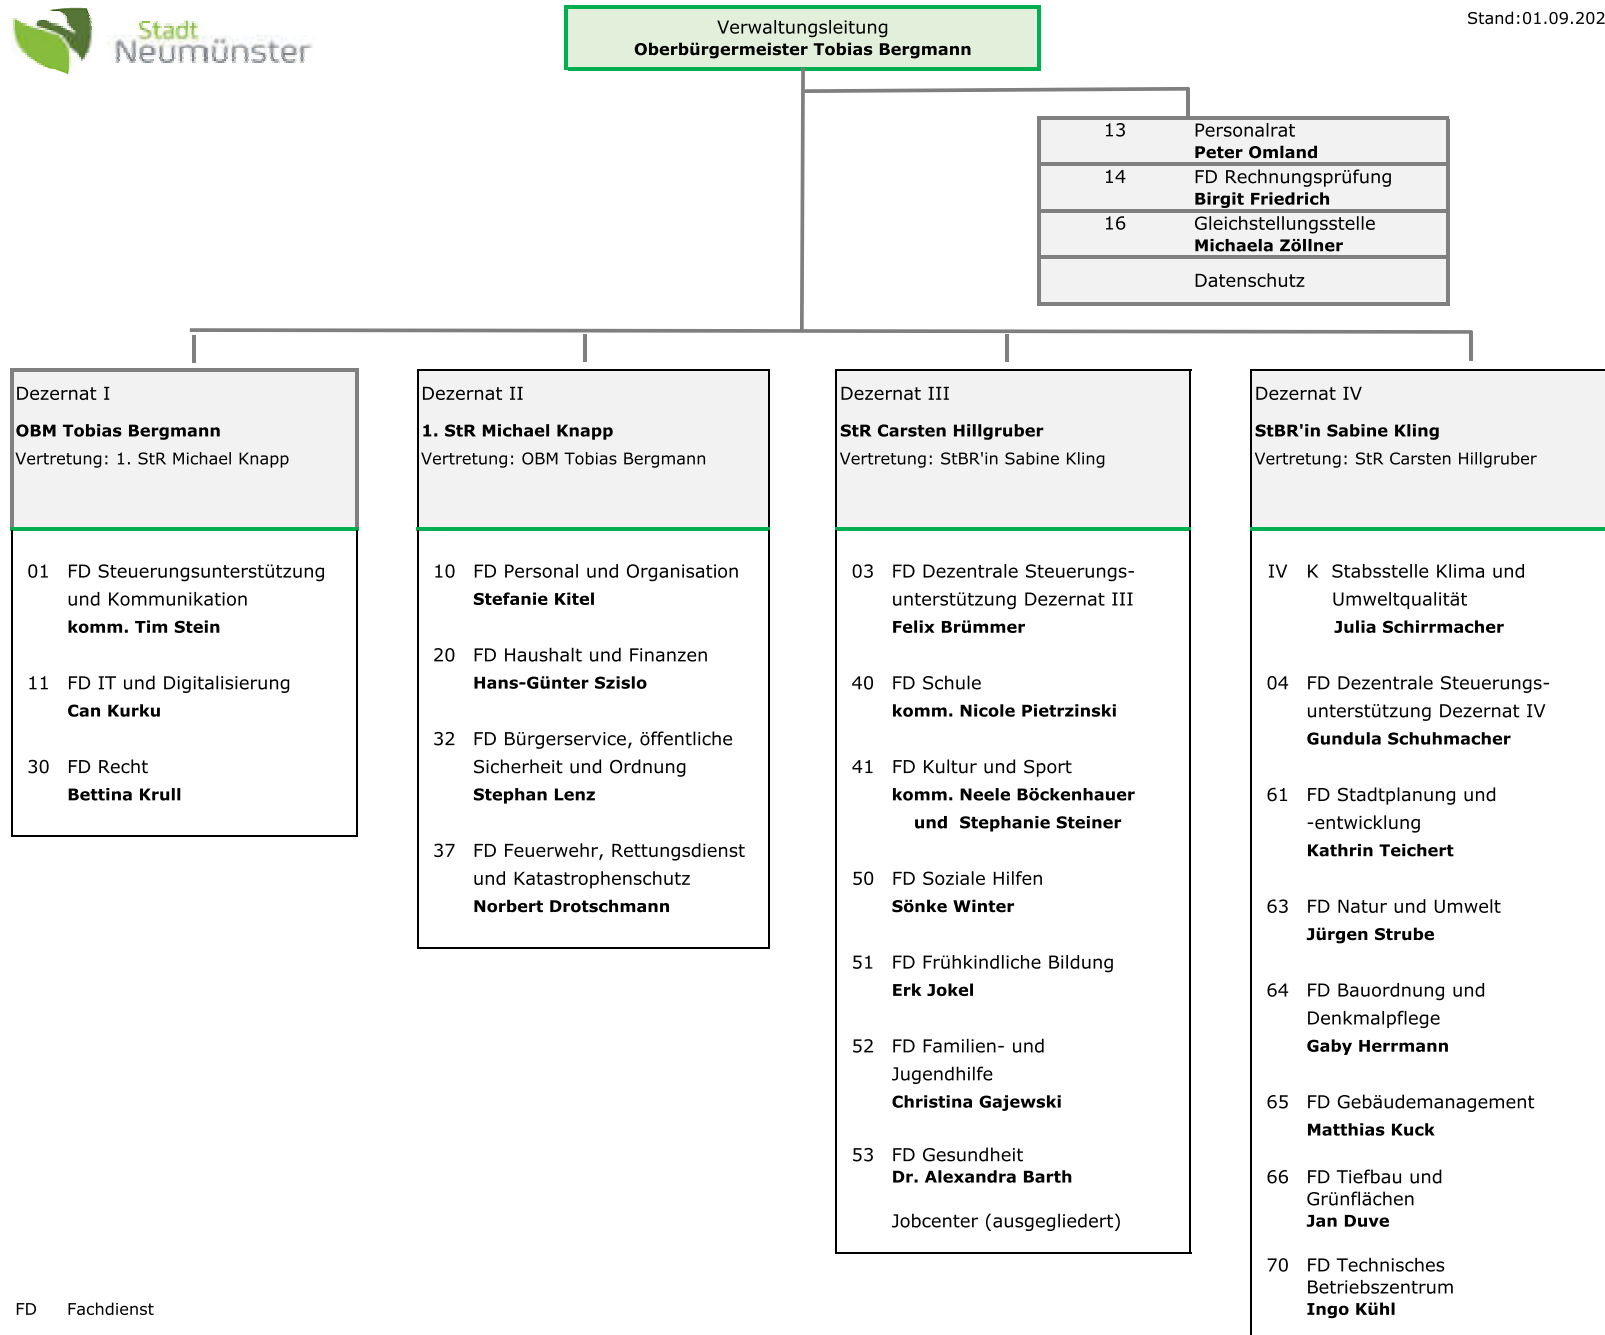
Stadt Neumünster

Verwaltungsleitung
Oberbürgermeister Tobias Bergmann

Stand:01.09.202

13 Personalrat
Peter Omland

14 FD Rechnungsprüfung
Birgit Friedrich

16 Gleichstellungsstelle
Michaela Zöllner

Datenschutz

Dezernat I

OBM Tobias Bergmann
Vertretung: 1. StR Michael Knapp

01 FD Steuerungsunterstützung und Kommunikation
komm. Tim Stein

11 FD IT und Digitalisierung
Can Kurku

30 FD Recht
Bettina Krull

Dezernat II

1. StR Michael Knapp
Vertretung: OBM Tobias Bergmann

10 FD Personal und Organisation
Stefanie Kitel

20 FD Haushalt und Finanzen
Hans-Günter Szislo

32 FD Bürgerservice, öffentliche Sicherheit und Ordnung
Stephan Lenz

37 FD Feuerwehr, Rettungsdienst und Katastrophenschutz
Norbert Drotschmann

Dezernat III

StR Carsten Hillgruber
Vertretung: StBR'in Sabine Kling

03 FD Dezentrale Steuerungsunterstützung Dezernat III
Felix Brümmer

40 FD Schule
komm. Nicole Pietrzinski

41 FD Kultur und Sport
komm. Neele Böckenhauer und Stephanie Steiner

50 FD Soziale Hilfen
Sönke Winter

51 FD Frühkindliche Bildung
Erk Jokel

52 FD Familien- und Jugendhilfe
Christina Gajewski

53 FD Gesundheit
Dr. Alexandra Barth

Jobcenter (ausgegliedert)

Dezernat IV

StBR'in Sabine Kling
Vertretung: StR Carsten Hillgruber

IV K Stabsstelle Klima und Umweltqualität
Julia Schirrmacher

04 FD Dezentrale Steuerungsunterstützung Dezernat IV
Gundula Schuhmacher

61 FD Stadtplanung und -entwicklung
Kathrin Teichert

63 FD Natur und Umwelt
Jürgen Strube

64 FD Bauordnung und Denkmalpflege
Gaby Herrmann

65 FD Gebäudemanagement
Matthias Kuck

66 FD Tiefbau und Grünflächen
Jan Duve

70 FD Technisches Betriebszentrum
Ingo Kühl

FD Fachdienst